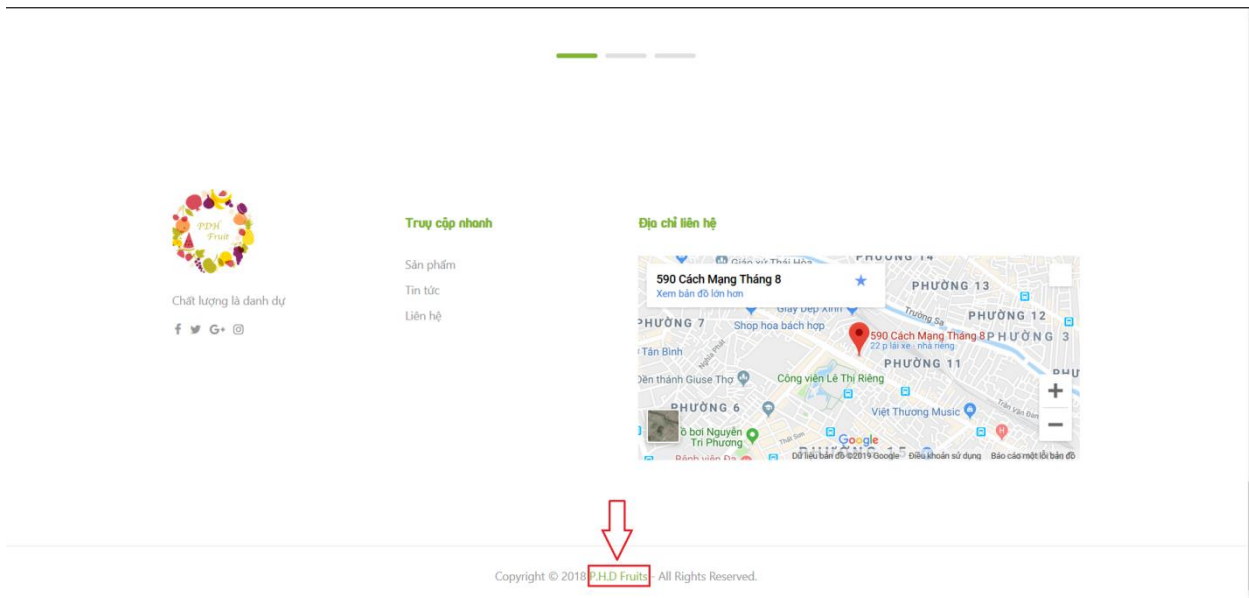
PDH Fruit

Chất lượng là danh dự

Truy cập nhanh

Sản phẩm

Tin tức

Liên hệ

Địa chỉ liên hệ

590 Cách Mạng Tháng 8

Xem bản đồ lớn hơn

Giáo xứ Thái Hòa

PHƯỜNG 14

PHƯỜNG 13

Giày Dép Xinh

PHƯỜNG 7

Shop hoa bách hợp

Trường Sa

PHƯỜNG 12

590 Cách Mạng Tháng 8

22 p lái xe · nhà riêng

PHƯỜNG 3

Tân Bình

PHƯỜNG 11

Đền thánh Giuse Thợ

Công viên Lê Thị Riêng

PHƯỜNG 6

Việt Thương Music

Trần Văn Đang

Hồ bơi Nguyễn Tri Phương

Google

Bệnh viện Đa

Dữ liệu bản đồ ©2019 Google

Điều khoản sử dụng

Báo cáo một lỗi bản đồ

Copyright © 2018 P.H.D Fruits - All Rights Reserved.